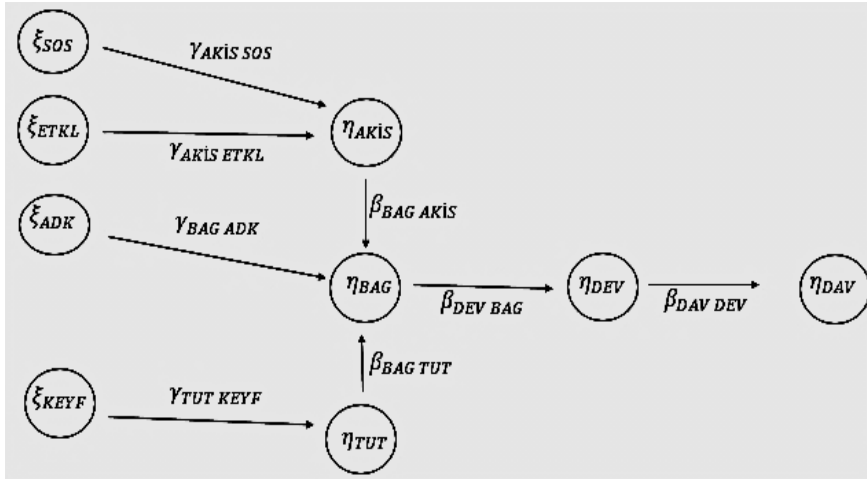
$\xi_{SOS}$

$\gamma_{AKİS\ SOS}$

$\eta_{AKİS}$

$\xi_{ETKL}$

$\gamma_{AKİS\ ETKL}$

$\beta_{BAG\ AKİS}$

$\xi_{ADK}$

$\gamma_{BAG\ ADK}$

$\eta_{BAG}$

$\beta_{DEV\ BAG}$

$\eta_{DEV}$

$\beta_{DAV\ DEV}$

$\eta_{DAV}$

$\beta_{BAG\ TUT}$

$\xi_{KEYF}$

$\gamma_{TUT\ KEYF}$

$\eta_{TUT}$